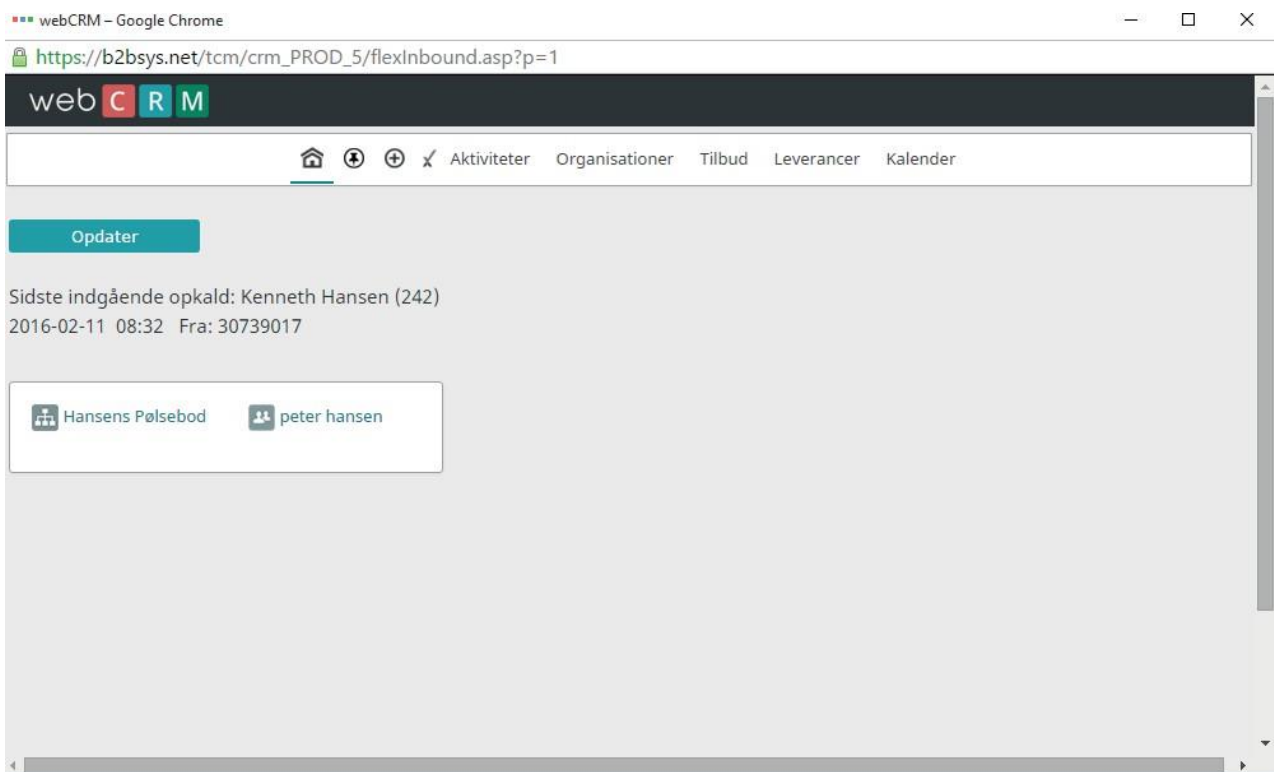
webCRM – Google Chrome

https://b2bsys.net/tcm/crm_PROD_5/flexInbound.asp?p=1

web C R M

Aktiviteter Organisationer Tilbud Leverancer Kalender

Opdater

Sidste indgående opkald: Kenneth Hansen (242)
2016-02-11 08:32 Fra: 30739017

Hansens Pølsebod peter hansen